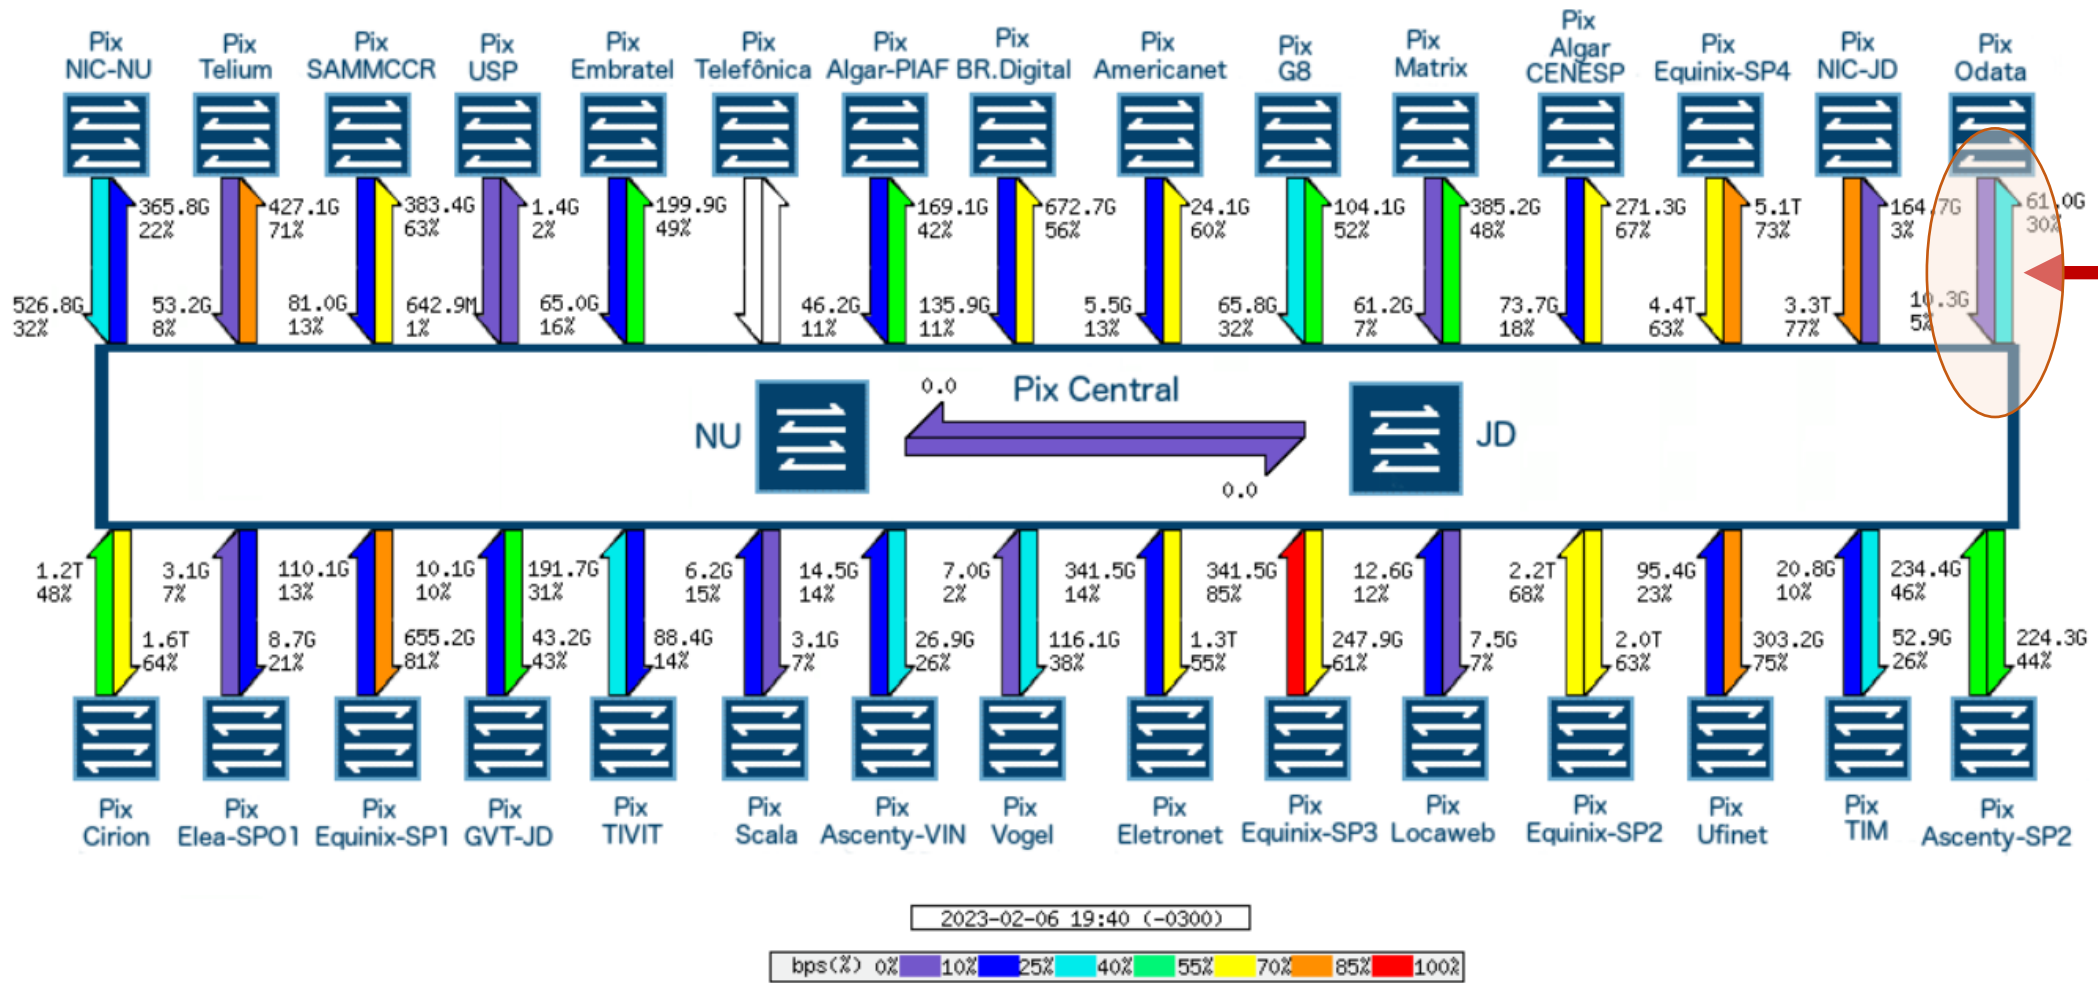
Pix NIC-NU
Pix Telium
Pix SAMMCCR
Pix USP
Pix Embratel
Pix Telefônica
Pix Algar-PIAF
Pix BR.Digital
Pix Americanet
Pix G8
Pix Matrix
Pix Algar CENESP
Pix Equinix-SP4
Pix NIC-JD
Pix Odata

365.8G 22%
526.8G 32%
427.1G 71%
53.2G 8%
383.4G 63%
81.0G 13%
1.4G 2%
642.9M 1%
199.9G 49%
65.0G 16%
169.1G 42%
46.2G 11%
672.7G 56%
135.9G 11%
24.1G 60%
5.5G 13%
104.1G 52%
65.8G 32%
385.2G 48%
61.2G 7%
271.3G 67%
73.7G 18%
5.1T 73%
4.4T 63%
164.7G 3%
3.3T 77%
61.0G 30%
10.3G 5%

0.0
Pix Central
NU
JD
0.0

1.2T 48%
1.6T 64%
3.1G 7%
8.7G 21%
110.1G 13%
655.2G 81%
10.1G 10%
43.2G 43%
191.7G 31%
88.4G 14%
6.2G 15%
3.1G 7%
14.5G 14%
26.9G 26%
7.0G 2%
116.1G 38%
341.5G 14%
1.3T 55%
341.5G 85%
247.9G 61%
12.6G 12%
7.5G 7%
2.2T 68%
2.0T 63%
95.4G 23%
303.2G 75%
20.8G 10%
52.9G 26%
234.4G 46%
224.3G 44%

Pix Cirion
Pix Elea-SPO1
Pix Equinix-SP1
Pix GVT-JD
Pix TIVIT
Pix Scala
Pix Ascenty-VIN
Pix Vogel
Pix Eletronet
Pix Equinix-SP3
Pix Locaweb
Pix Equinix-SP2
Pix Ufinet
Pix TIM
Pix Ascenty-SP2

2023-02-06 19:40 (-0300)

bps(%) 0% 10% 25% 40% 55% 70% 85% 100%